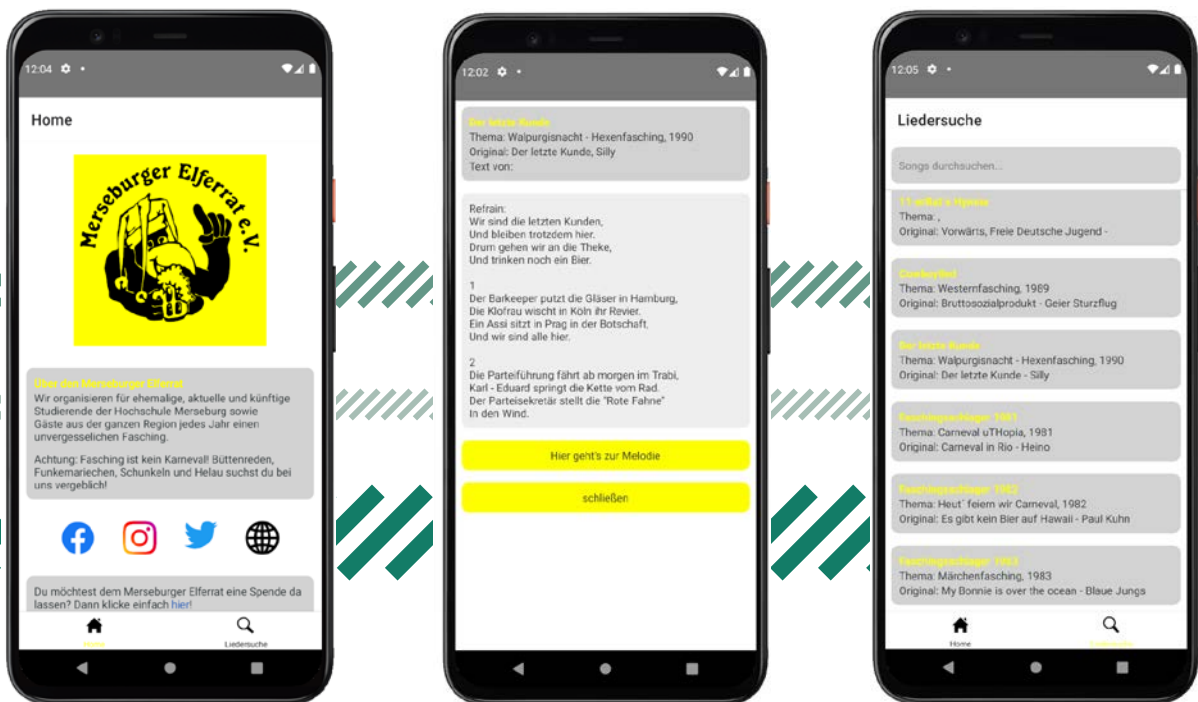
12:04

Home

Merseburger Elferrat e.V.

Über den Merseburger Elferrat
Wir organisieren für ehemalige, aktuelle und künftige Studierende der Hochschule Merseburg sowie Gäste aus der ganzen Region jedes Jahr einen unvergesslichen Fasching.

Achtung: Fasching ist kein Karneval! Büttenreden, Funkemariechen, Schunkeln und Helau suchst du bei uns vergebäch!

Du möchtest dem Merseburger Elferrat eine Spende da lassen? Dann klicke einfach hier!

Home
Liedersuche

12:02

Der letzte Kunde
Thema: Walpurgisnacht - Hexenfasching, 1990
Original: Der letzte Kunde, Silly
Text von:

Refrain:
Wir sind die letzten Kunden,
Und bleiben trotzdem hier.
Drum gehen wir an die Theke,
Und trinken noch ein Bier.

1
Der Barkeeper putzt die Gläser in Hamburg,
Die Klofrau wischt in Köln ihr Revier.
Ein Assi sitzt in Prag in der Botschaft,
Und wir sind alle hier.

2
Die Parteiführung fährt ab morgen im Trabi,
Karl - Eduard springt die Kette vom Rad.
Der Parteisekretär stellt die "Rote Fahne"
In den Wind.

Hier geht's zur Melodie

schließen

12:05

Liedersuche

Songs durchsuchen...

11 artfast e Hymne
Thema: ,
Original: Vorwärts, Freie Deutsche Jugend -

Cowboylied
Thema: Westernfasching, 1989
Original: Bruttosozialprodukt - Geier Sturzflug

Der letzte Kunde
Thema: Walpurgisnacht - Hexenfasching, 1990
Original: Der letzte Kunde - Silly

Faschingsschlager 1981
Thema: Carneval uTHopia, 1981
Original: Carneval in Rio - Heino

Faschingsschlager 1982
Thema: Heut´ feiern wir Carneval, 1982
Original: Es gibt kein Bier auf Hawaii - Paul Kuhn

Faschingsschlager 1983
Thema: Märchenfasching, 1983
Original: My Bonnie is over the ocean - Blaue Jungs

Home
Liedersuche